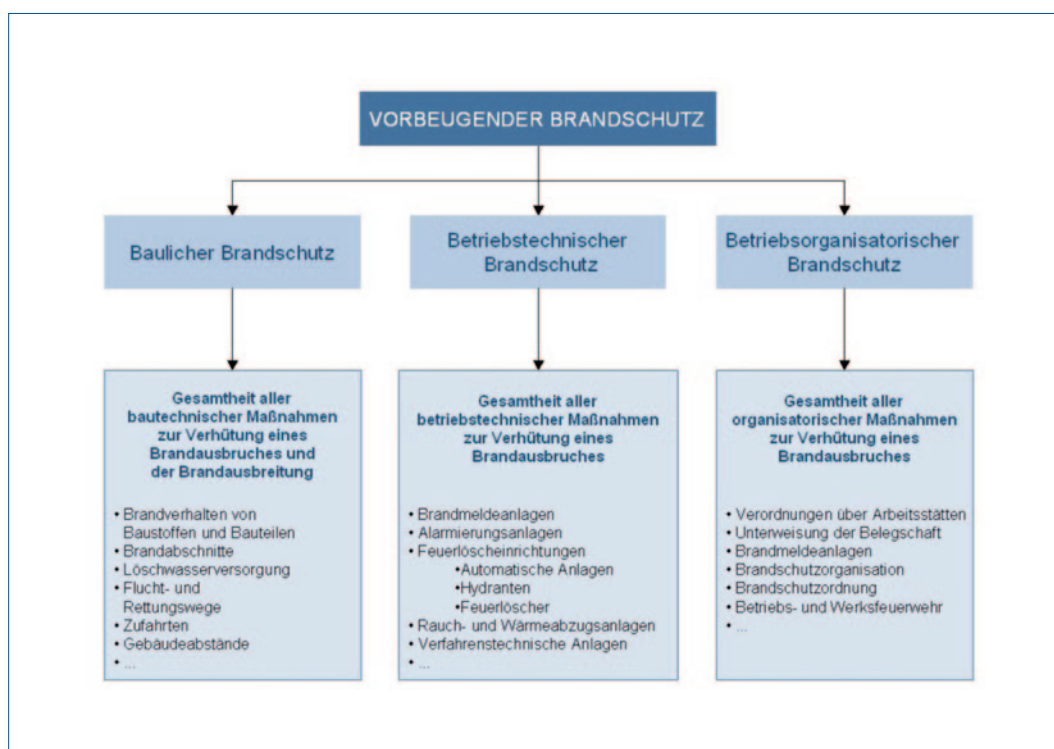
VORBEUGENDER BRANDSCHUTZ

Baulicher Brandschutz

Betriebstechnischer Brandschutz

Betriebsorganisatorischer Brandschutz

Gesamtheit aller bautechnischer Maßnahmen zur Verhütung eines Brandausbruches und der Brandausbreitung

• Brandverhalten von Baustoffen und Bauteilen
• Brandabschnitte
• Löschwasserversorgung
• Flucht- und Rettungswege
• Zufahrten
• Gebäudeabstände
• ...

Gesamtheit aller betriebstechnischer Maßnahmen zur Verhütung eines Brandausbruches

• Brandmeldeanlagen
• Alarmierungsanlagen
• Feuerlöscheinrichtungen
•Automatische Anlagen
•Hydranten
•Feuerlöscher
• Rauch- und Wärmeabzugsanlagen
• Verfahrenstechnische Anlagen
• ...

Gesamtheit aller organisatorischer Maßnahmen zur Verhütung eines Brandausbruches

• Verordnungen über Arbeitsstätten
• Unterweisung der Belegschaft
• Brandmeldeanlagen
• Brandschutzorganisation
• Brandschutzordnung
• Betriebs- und Werksfeuerwehr
• ...